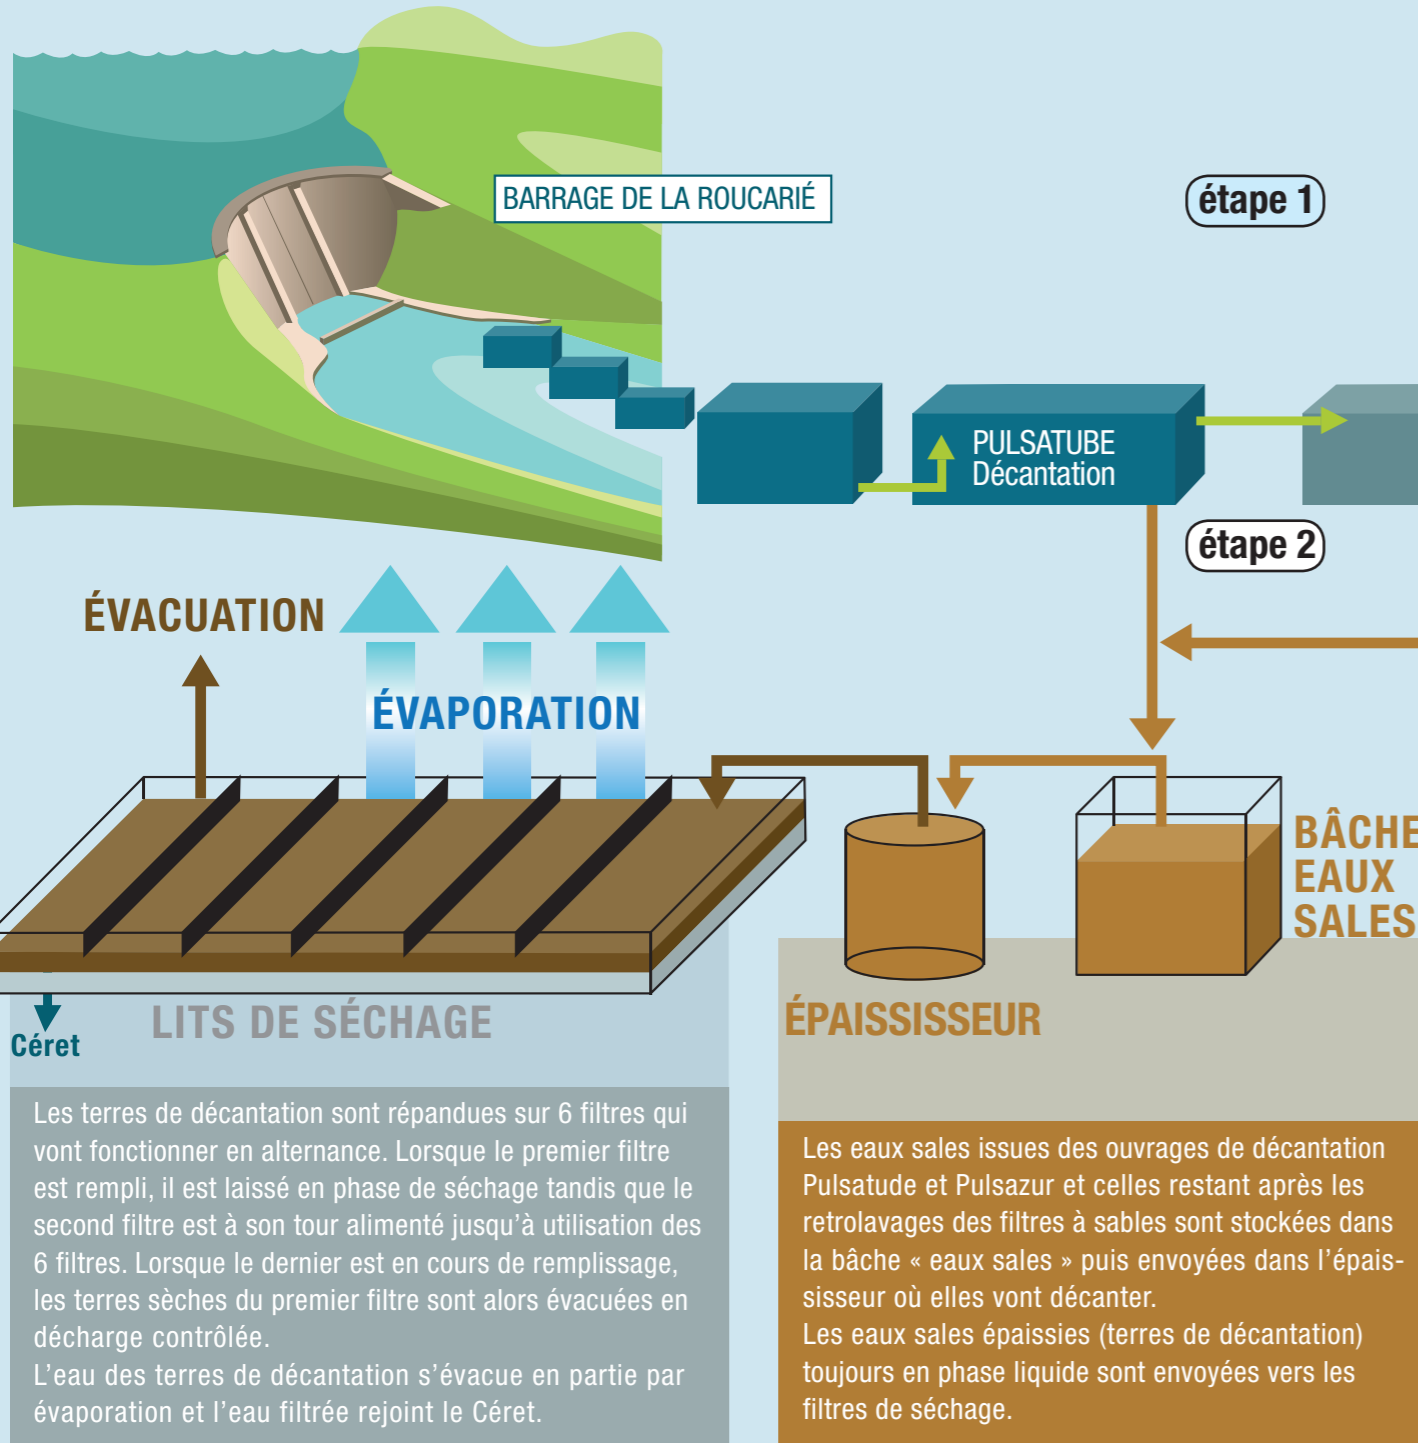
BARRAGE DE LA ROUCARIÉ

étape 1

PULSATUBE
Décantation

étape 2

ÉVACUATION

ÉVAPORATION

BÂCHE
EAUX
SALES

Céret

LITS DE SÉCHAGE

ÉPAISSISSEUR

Les terres de décantation sont répandues sur 6 filtres qui vont fonctionner en alternance. Lorsque le premier filtre est rempli, il est laissé en phase de séchage tandis que le second filtre est à son tour alimenté jusqu'à utilisation des 6 filtres. Lorsque le dernier est en cours de remplissage, les terres sèches du premier filtre sont alors évacuées en décharge contrôlée.
L'eau des terres de décantation s'évacue en partie par évaporation et l'eau filtrée rejoint le Céret.

Les eaux sales issues des ouvrages de décantation Pulsatude et Pulsazur et celles restant après les retrolavages des filtres à sables sont stockées dans la bâche « eaux sales » puis envoyées dans l'épaississeur où elles vont décanter.
Les eaux sales épaissies (terres de décantation) toujours en phase liquide sont envoyées vers les filtres de séchage.